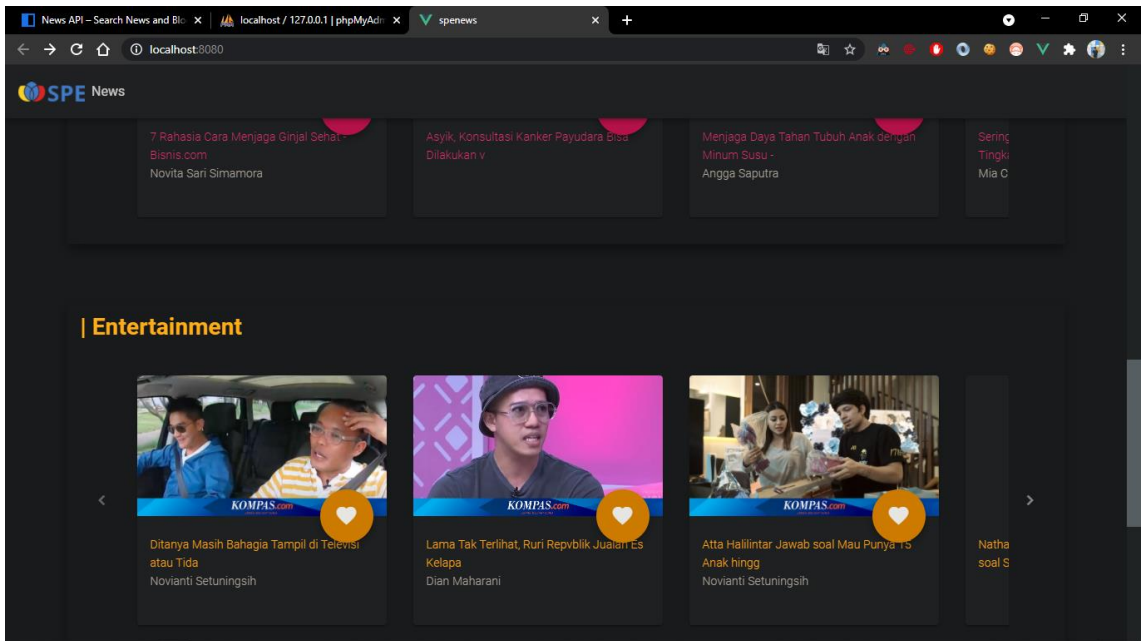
News API – Search News and Blo ×
localhost / 127.0.0.1 | phpMyAdm ×
spenews ×
+

localhost:8080

SPE News

7 Rahasia Cara Menjaga Ginjal Sehat - Bisnis.com
Novita Sari Simamora

Asyik, Konsultasi Kanker Payudara Bisa Dilakukan v

Menjaga Daya Tahan Tubuh Anak dengan Minum Susu -
Angga Saputra

Sering Tingk
Mia C

| Entertainment

KOMPAS.com
Ditanya Masih Bahagia Tampil di Televisi atau Tida
Novianti Setuningsih

KOMPAS.com
Lama Tak Terlihat, Ruri Repvblik Jualan Es Kelapa
Dian Maharani

KOMPAS.com
Atta Halilintar Jawab soal Mau Punya 15 Anak hingg
Novianti Setuningsih

Natha soal S